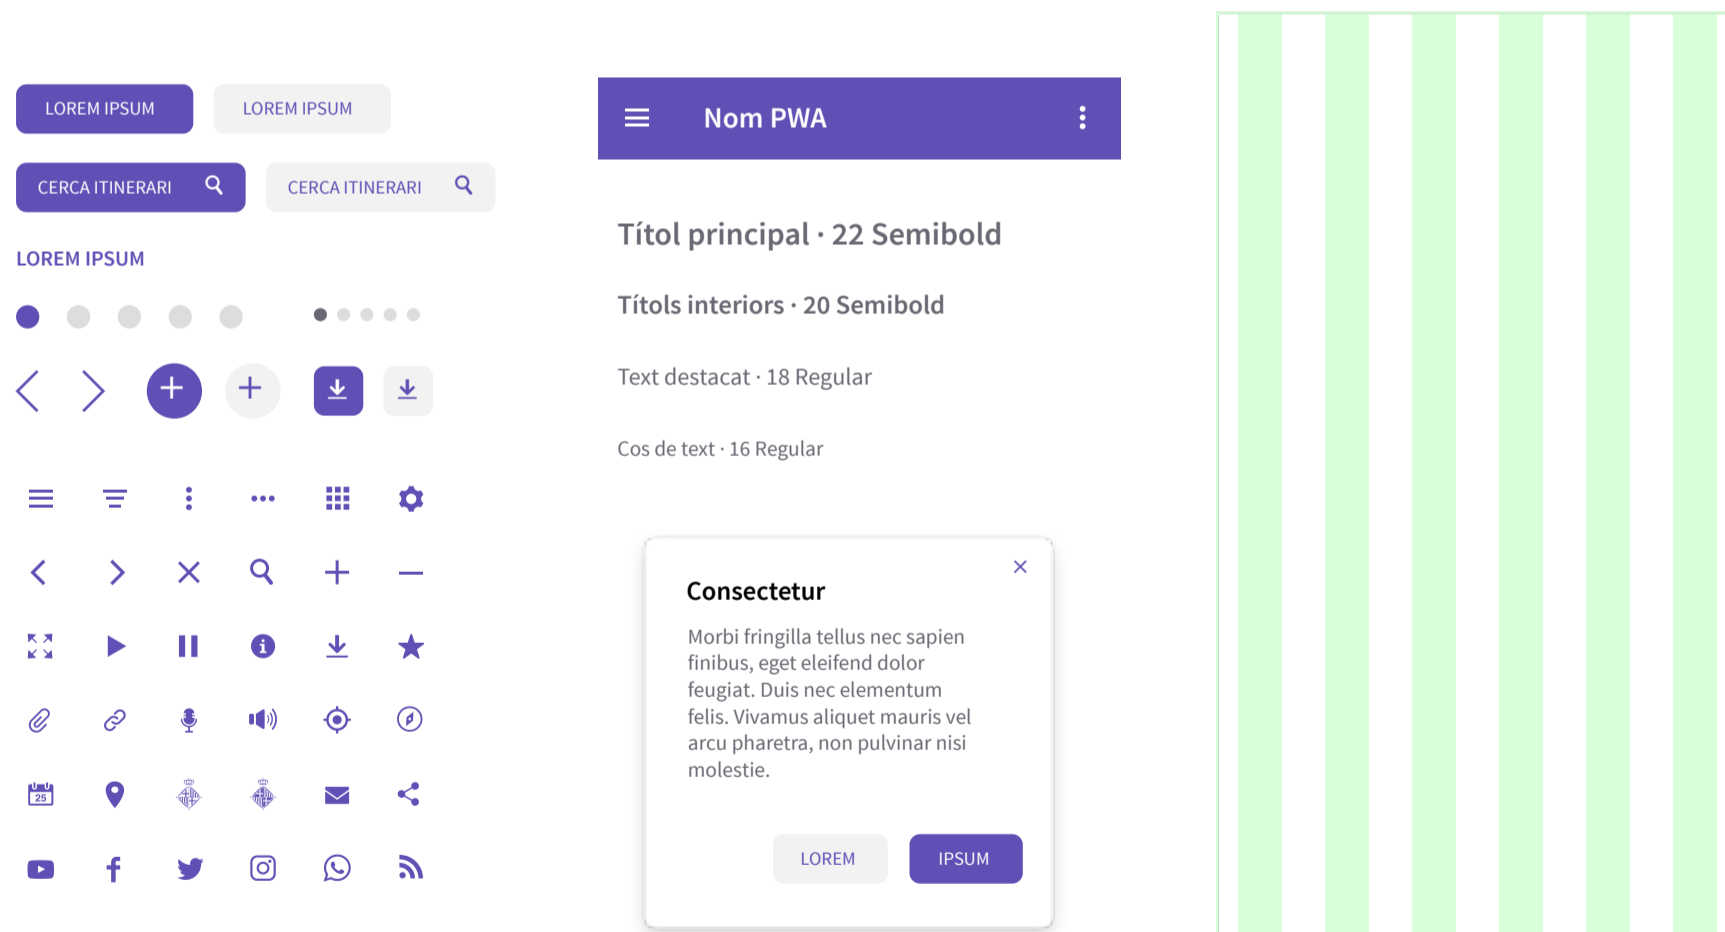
LOREM IPSUM

LOREM IPSUM

CERCA ITINERARI

CERCA ITINERARI

LOREM IPSUM

25

Nom PWA

Títol principal · 22 Semibold

Títols interiors · 20 Semibold

Text destacat · 18 Regular

Cos de text · 16 Regular

Consectetur

Morbi fringilla tellus nec sapien finibus, eget eleifend dolor feugiat. Duis nec elementum felis. Vivamus aliquet mauris vel arcu pharetra, non pulvinar nisi molestie.

LOREM

IPSUM